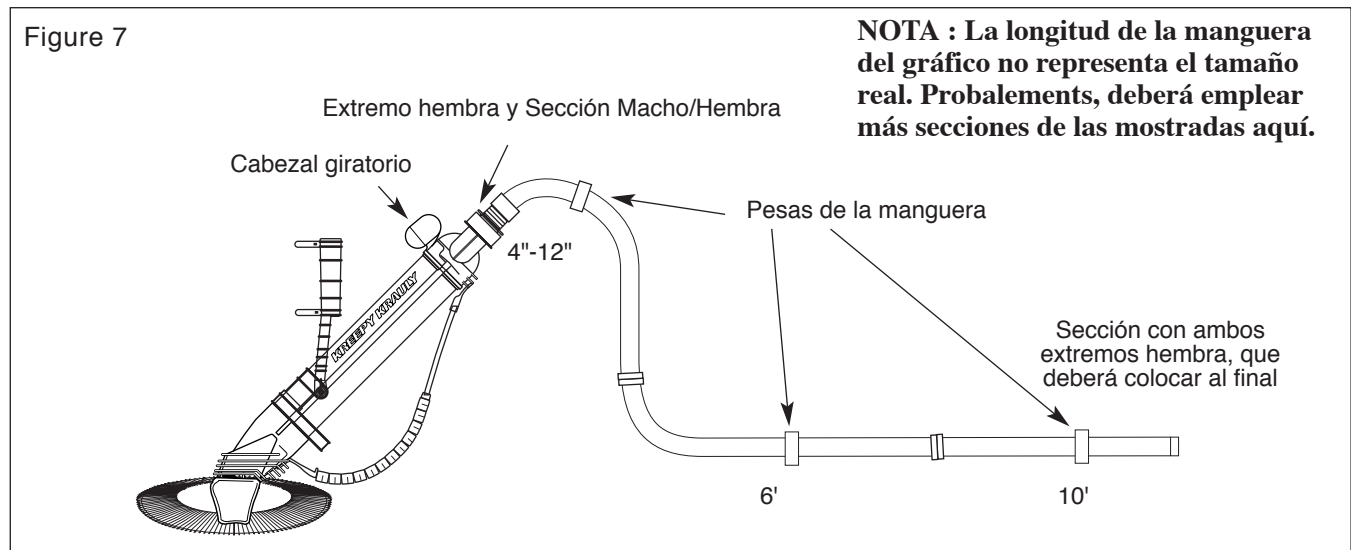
Figure 7

NOTA : La longitud de la manguera del gráfico no representa el tamaño real. Probalements, deberá emplear más secciones de las mostradas aquí.

Extremo hembra y Sección Macho/Hembra

Cabezal giratorio

Pesas de la manguera

4"-12"

KREEPY KRAULY

Sección con ambos extremos hembra, que deberá colocar al final

6'

10'